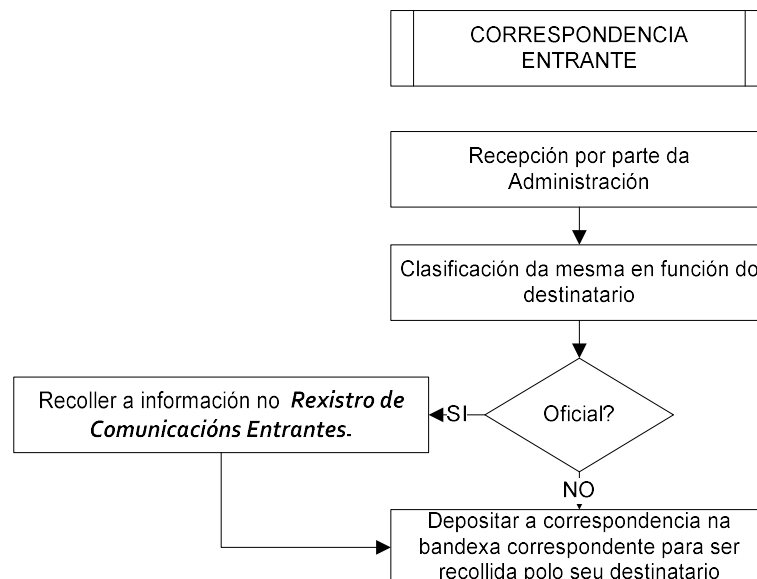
CORRESPONDENCIA ENTRANTE

Recepción por parte da Administración

Clasificación da mesma en función do destinatario

Oficial?

SI

Recoller a información no *Rexistro de Comunicacións Entrantes*.

NO

Depositar a correspondencia na bandexa correspondente para ser recollida polo seu destinatario